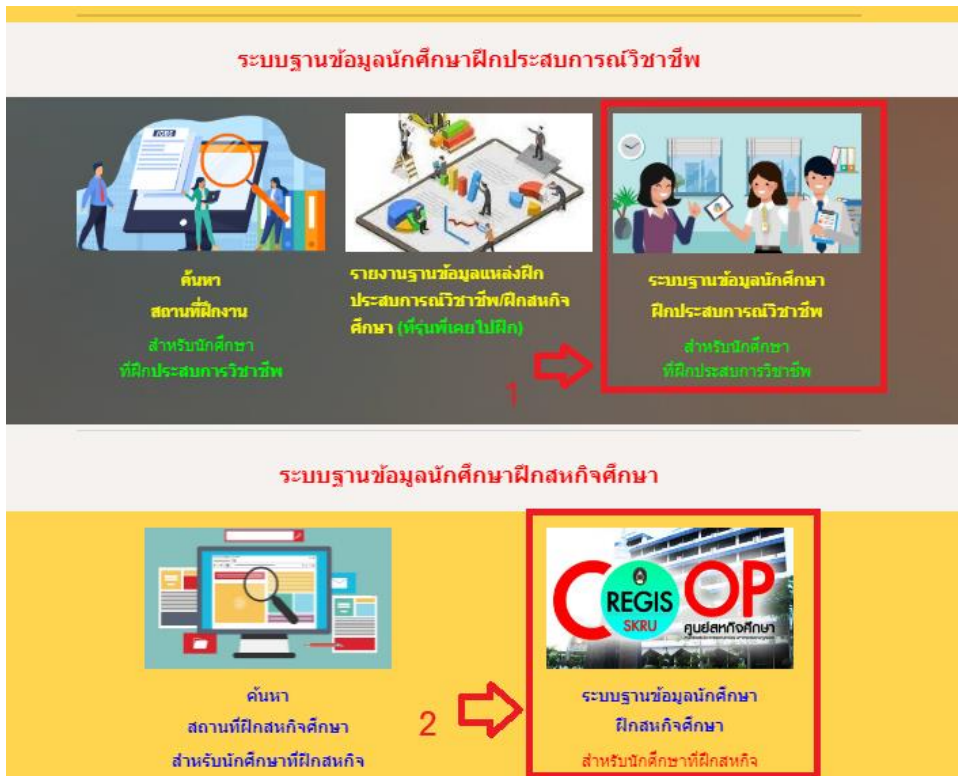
ระบบฐานข้อมูลนักศึกษาฝึกประสบการณ์วิชาชีพ

JOBS

ค้นหา
สถานที่ฝึกงาน
สำหรับนักศึกษา
ที่ฝึกประสบการวิชาชีพ

รายงานฐานข้อมูลแหล่งฝึกประสบการณ์วิชาชีพ/ฝึกสหกิจศึกษา (ที่รุ่นพี่เคยไปฝึก)

ระบบฐานข้อมูลนักศึกษา
ฝึกประสบการณ์วิชาชีพ
สำหรับนักศึกษา
ที่ฝึกประสบการวิชาชีพ

1

ระบบฐานข้อมูลนักศึกษาฝึกสหกิจศึกษา

ค้นหา
สถานที่ฝึกสหกิจศึกษา
สำหรับนักศึกษาที่ฝึกสหกิจ

2

CO REGIS SKRU OP
ศูนย์สหกิจศึกษา

ระบบฐานข้อมูลนักศึกษา
ฝึกสหกิจศึกษา
สำหรับนักศึกษาที่ฝึกสหกิจ